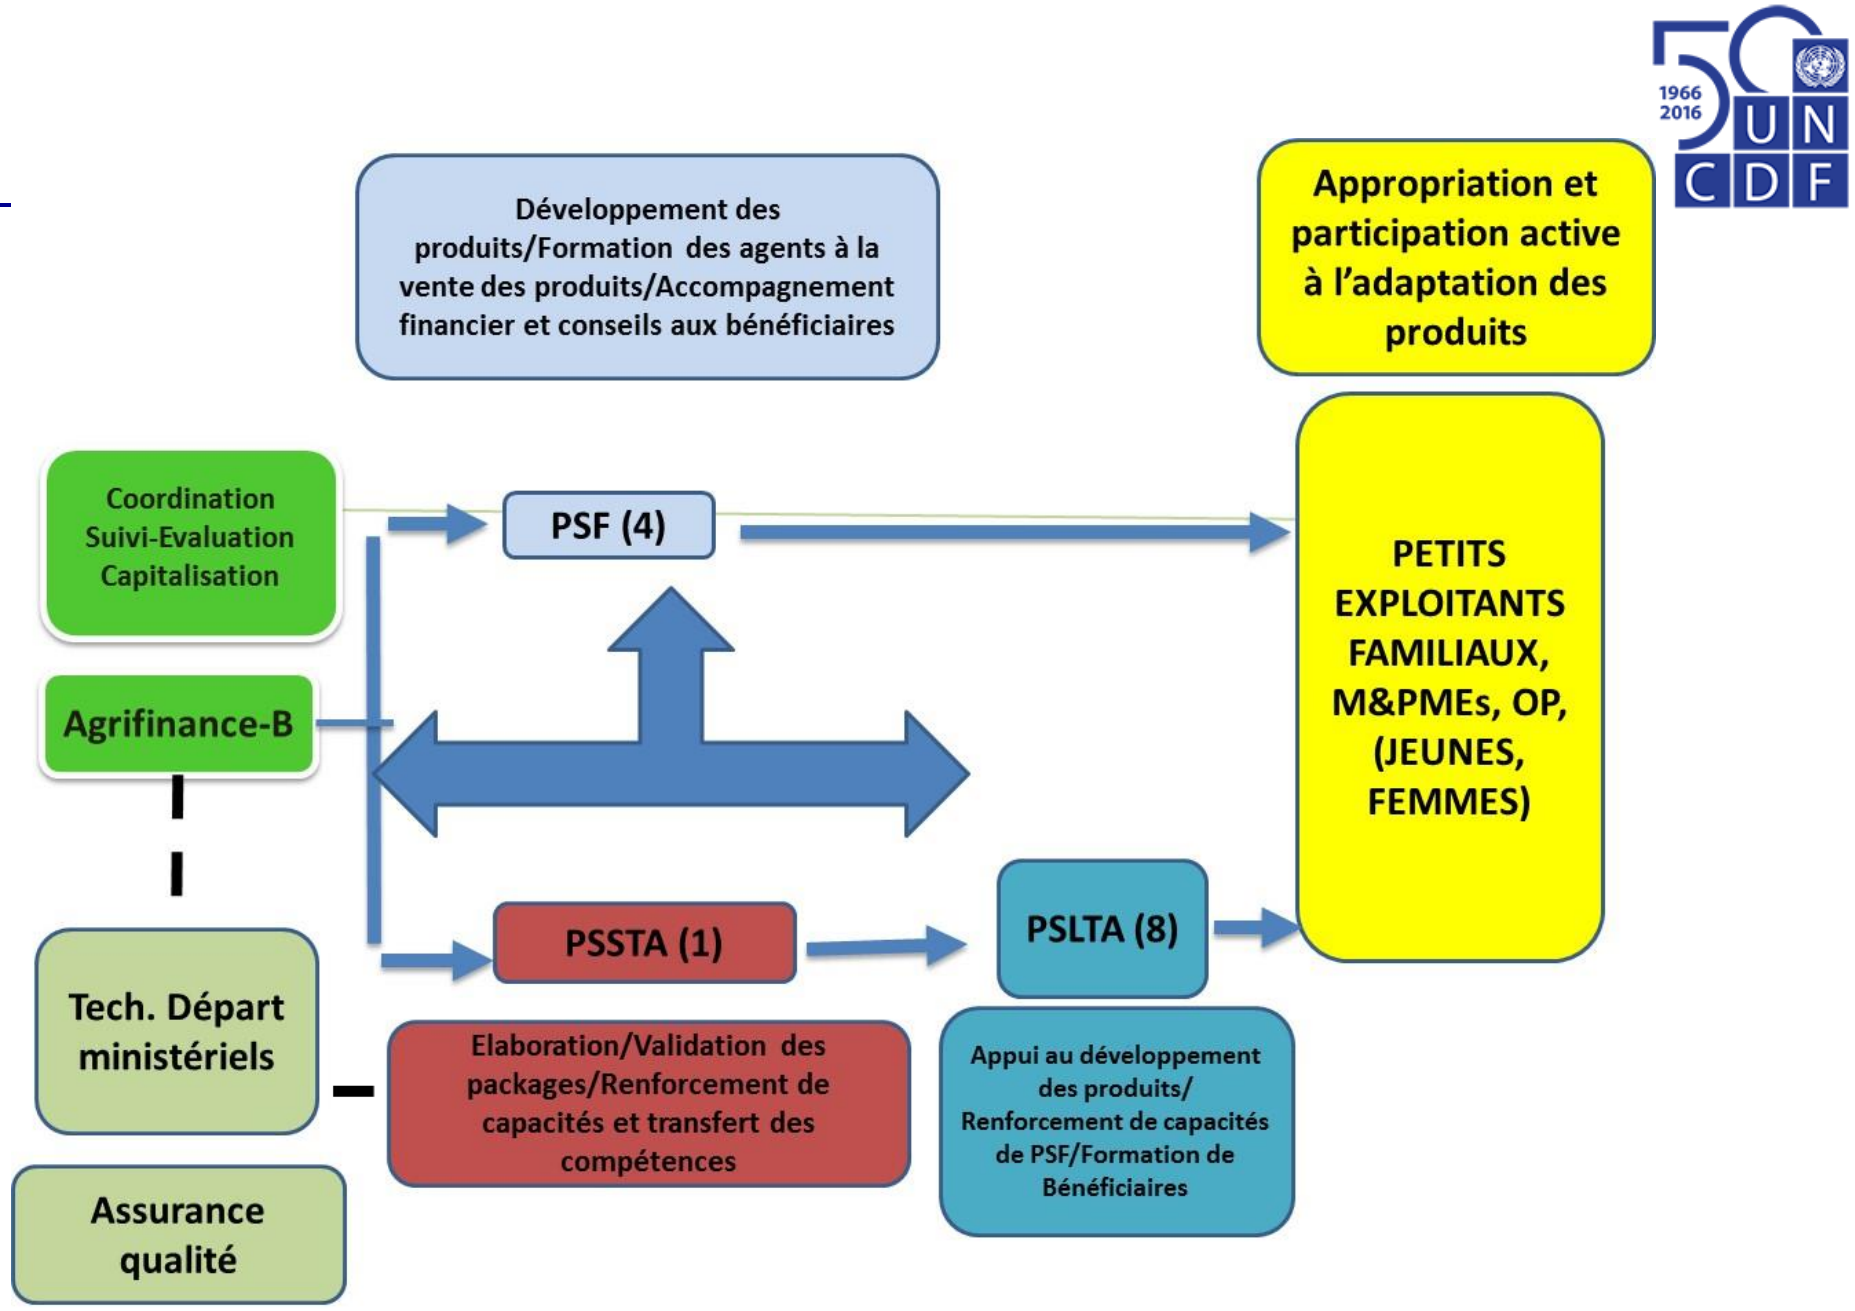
1966
2016
UN
CDF

Développement des produits/Formation des agents à la vente des produits/Accompagnement financier et conseils aux bénéficiaires

Appropriation et participation active à l'adaptation des produits

Coordination Suivi-Evaluation Capitalisation

PSF (4)

PETITS EXPLOITANTS FAMILIAUX, M&PMEs, OP, (JEUNES, FEMMES)

Agrifinance-B

PSSTA (1)

PSLTA (8)

Tech. Départ ministériels

Elaboration/Validation des packages/Renforcement de capacités et transfert des compétences

Appui au développement des produits/ Renforcement de capacités de PSF/Formation de Bénéficiaires

Assurance qualité